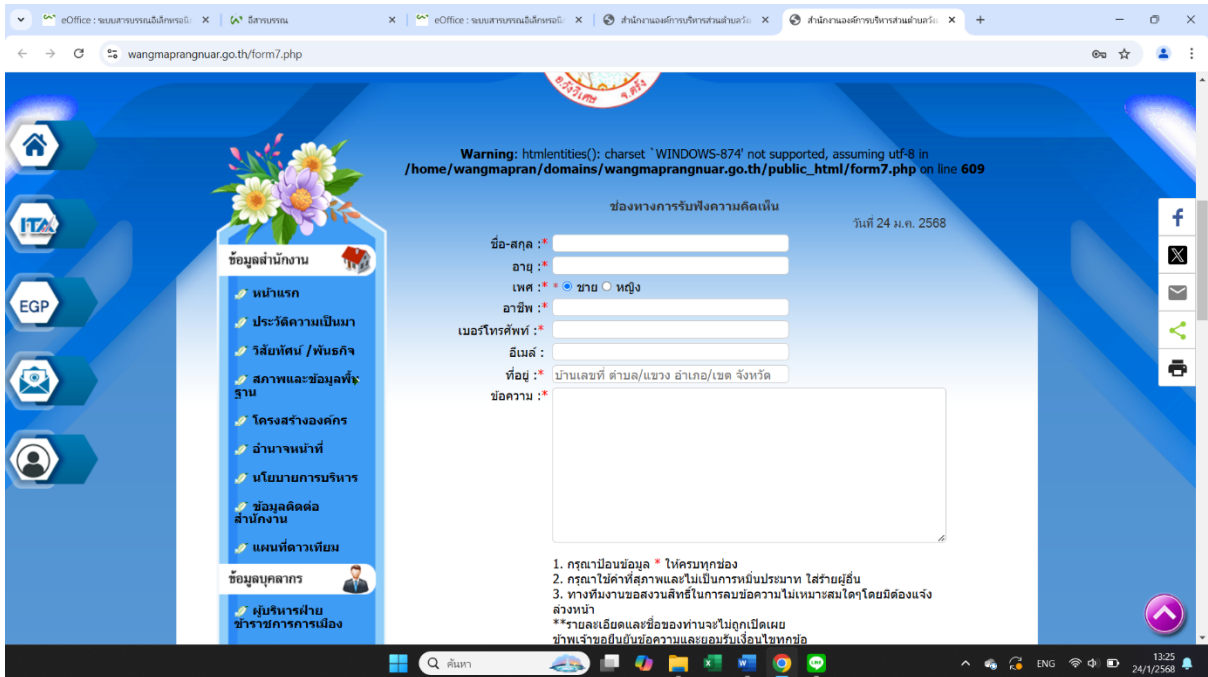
eOffice : ระบบสารบรรณอิเล็กทรอนิกส์ × อีสารบรรณ × eOffice : ระบบสารบรรณอิเล็กทรอนิกส์ × สำนักงานองค์การบริหารส่วนตำบลวัง × สำนักงานองค์การบริหารส่วนตำบลวัง ×

wangmaprangnuar.go.th/form7.php

ITA

EGP

**Warning**: htmlentities(): charset `WINDOWS-874' not supported, assuming utf-8 in **/home/wangmapran/domains/wangmaprangnuar.go.th/public_html/form7.php** on line **609**

ช่องทางการรับฟังความคิดเห็น

วันที่ 24 ม.ค. 2568

ข้อมูลสำนักงาน

หน้าแรก

ประวัติความเป็นมา

วิสัยทัศน์ /พันธกิจ

สภาพและข้อมูลพื้นฐาน

โครงสร้างองค์กร

อำนาจหน้าที่

นโยบายการบริหาร

ข้อมูลติดต่อสำนักงาน

แผนที่ดาวเทียม

ข้อมูลบุคลากร

ผู้บริหารฝ่ายข้าราชการการเมือง

ชื่อ-สกุล :*

อายุ :*

เพศ :* * ชาย หญิง

อาชีพ :*

เบอร์โทรศัพท์ :*

อีเมล์ :

ที่อยู่ :* บ้านเลขที่ ตำบล/แขวง อำเภอ/เขต จังหวัด

ข้อความ :*

1. กรุณาป้อนข้อมูล * ให้ครบทุกช่อง
2. กรุณาใช้คำที่สุภาพและไม่เป็นการหมิ่นประมาท ใส่ร้ายผู้อื่น
3. ทางทีมงานขอสงวนสิทธิ์ในการลบข้อความไม่เหมาะสมใดๆโดยมิต้องแจ้งล่วงหน้า
**รายละเอียดและชื่อของท่านจะไม่ถูกเปิดเผย
ข้าพเจ้าขอยืนยันข้อความและยอมรับเงื่อนไขทุกข้อ

ค้นหา

ENG 13:25 24/1/2568